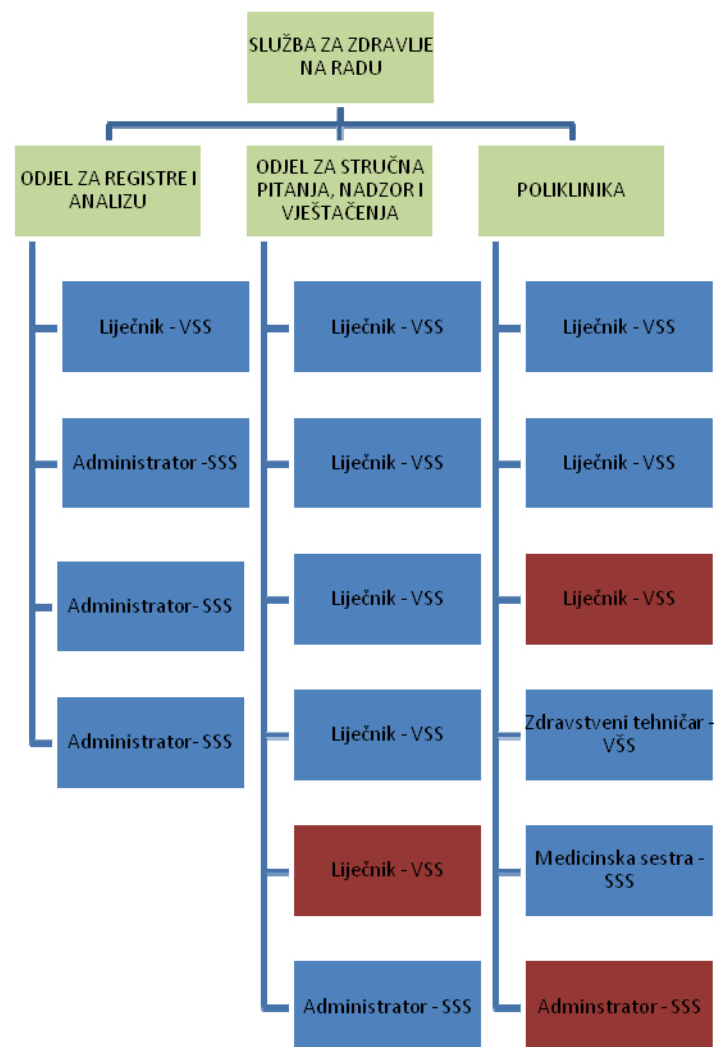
SLUŽBA ZA ZDRAVLJE NA RADU

ODJEL ZA REGISTRE I ANALIZU

Liječnik - VSS

Administrator -SSS

Administrator- SSS

Administrator- SSS

ODJEL ZA STRUČNA PITANJA, NADZOR I VJEŠTAČENJA

Liječnik - VSS

Liječnik - VSS

Liječnik - VSS

Liječnik - VSS

Liječnik - VSS

Administrator - SSS

POLIKLINIKA

Liječnik - VSS

Liječnik - VSS

Liječnik - VSS

Zdravstveni tehničar - VŠS

Medicinska sestra - SSS

Adminstrator - SSS